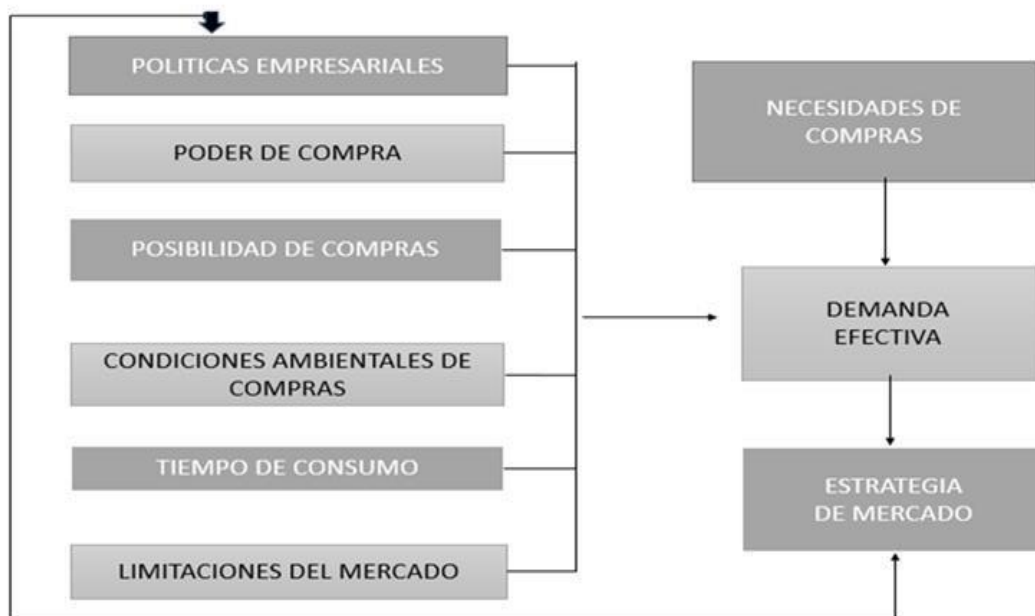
POLITICAS EMPRESARIALES

PODER DE COMPRA

POSIBILIDAD DE COMPRAS

CONDICIONES AMBIENTALES DE COMPRAS

TIEMPO DE CONSUMO

LIMITACIONES DEL MERCADO

NECESIDADES DE COMPRAS

DEMANDA EFECTIVA

ESTRATEGIA DE MERCADO